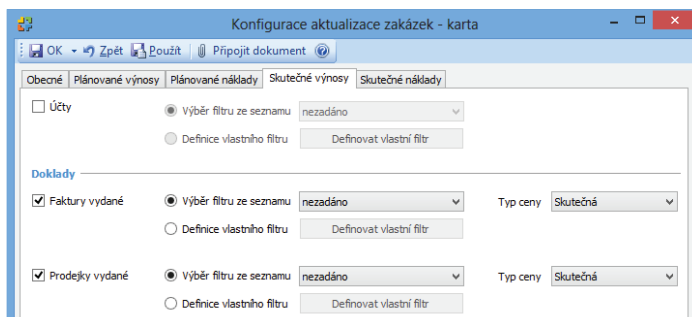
Konfigurace aktualizace zakázek - karta

OK Zpět Použít Připojit dokument

Obecné | Plánované výnosy | Plánované náklady | Skutečné výnosy | Skutečné náklady

Účty
Výběr filtru ze seznamu nezadáno
Definice vlastního filtru Definovat vlastní filtr

Doklady

Faktury vydané
Výběr filtru ze seznamu nezadáno
Typ ceny Skutečná
Definice vlastního filtru Definovat vlastní filtr

Prodejky vydané
Výběr filtru ze seznamu nezadáno
Typ ceny Skutečná
Definice vlastního filtru Definovat vlastní filtr